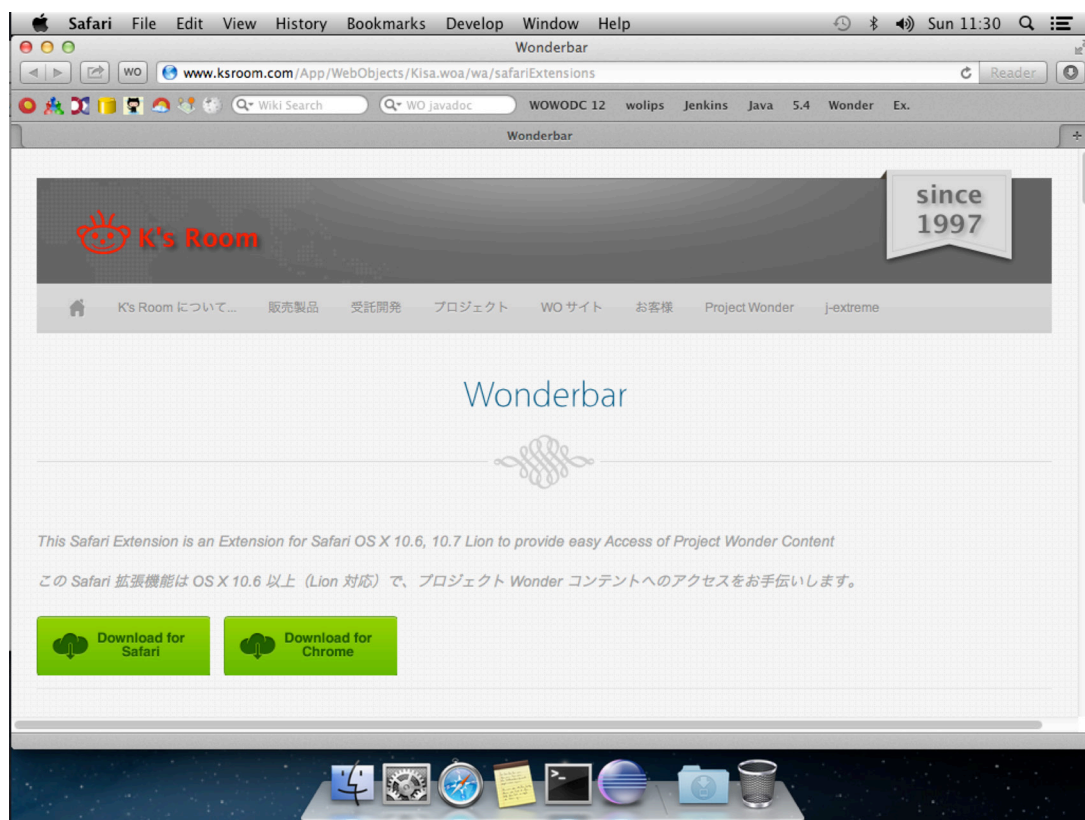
Safari File Edit View History Bookmarks Develop Window Help

Sun 11:30

Wonderbar

WO www.ksroom.com/App/WebObjects/Kisa.woa/wa/safariExtensions

Reader

Wiki Search WO javadoc WOWODC 12 wolips Jenkins Java 5.4 Wonder Ex.

Wonderbar

K's Room

since 1997

K's Room について... 販売製品 受託開発 プロジェクト WO サイト お客様 Project Wonder j-extreme

Wonderbar

This Safari Extension is an Extension for Safari OS X 10.6, 10.7 Lion to provide easy Access of Project Wonder Content

この Safari 拡張機能は OS X 10.6 以上（Lion 対応）で、プロジェクト Wonder コンテントへのアクセスをお手伝いします。

Download for Safari

Download for Chrome